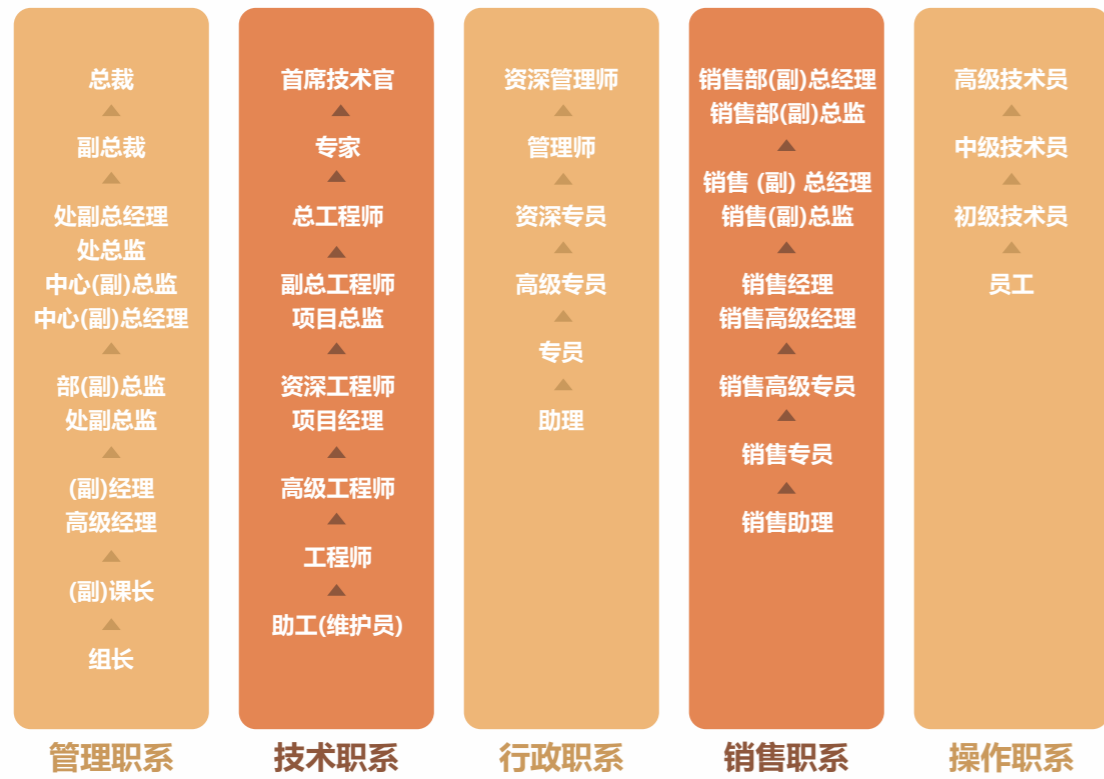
总裁
副总裁
处副总经理
处总监
中心(副)总监
中心(副)总经理
部(副)总监
处副总监
(副)经理
高级经理
(副)课长
组长

管理职系

首席技术官
专家
总工程师
副总工程师
项目总监
资深工程师
项目经理
高级工程师
工程师
助工(维护员)

技术职系

资深管理师
管理师
资深专员
高级专员
专员
助理

行政职系

销售部(副)总经理
销售部(副)总监
销售 (副) 总经理
销售(副)总监
销售经理
销售高级经理
销售高级专员
销售专员
销售助理

销售职系

高级技术员
中级技术员
初级技术员
员工

操作职系